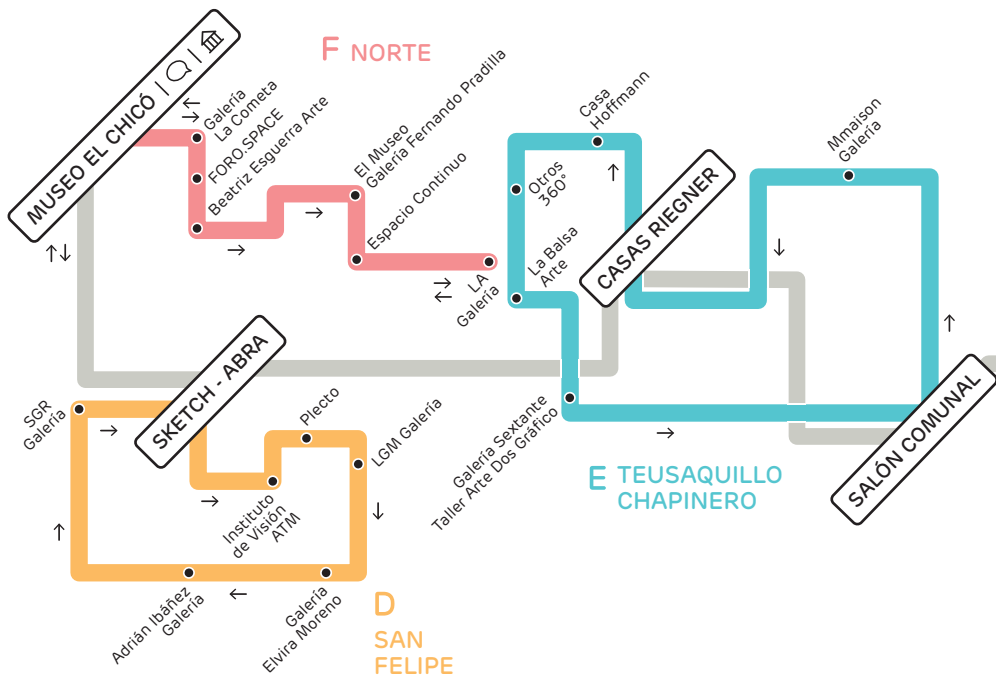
F NORTE

MUSEO EL CHICÓ

Galería La Cometa
FORO.SPACE
Beatriz Esguerra Arte
El Museo
Galería Fernando Pradilla
Espacio Continuo
LA Galería

Casa Hoffmann
Otros 360°
La Balsa Arte
CASAS RIEGNER
Mmaison Galería

SKETCH - ABRA
SGR Galería
Plecto
LGM Galería
Instituto de Visión ATM
Adrián Ibáñez Galería
Galería Elvira Moreno

Galería Sextante
Taller Arte Dos Gráfico

E TEUSAQUILLO CHAPINERO

SALÓN COMUNAL

D SAN FELIPE